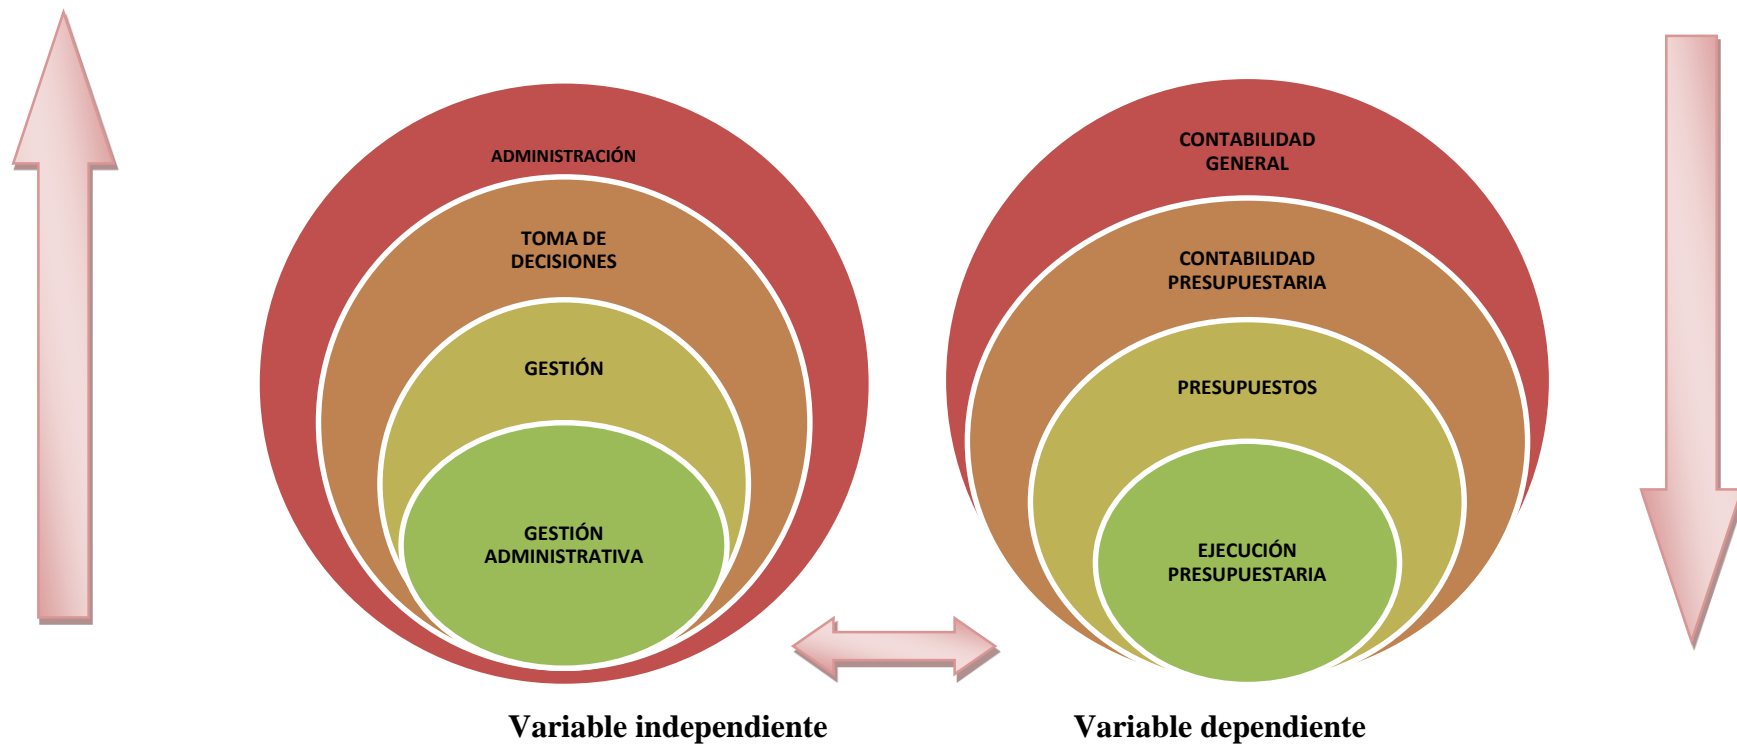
ADMINISTRACIÓN

TOMA DE DECISIONES

GESTIÓN

GESTIÓN ADMINISTRATIVA

CONTABILIDAD GENERAL

CONTABILIDAD PRESUPUESTARIA

PRESUPUESTOS

EJECUCIÓN PRESUPUESTARIA

Variable independiente

Variable dependiente